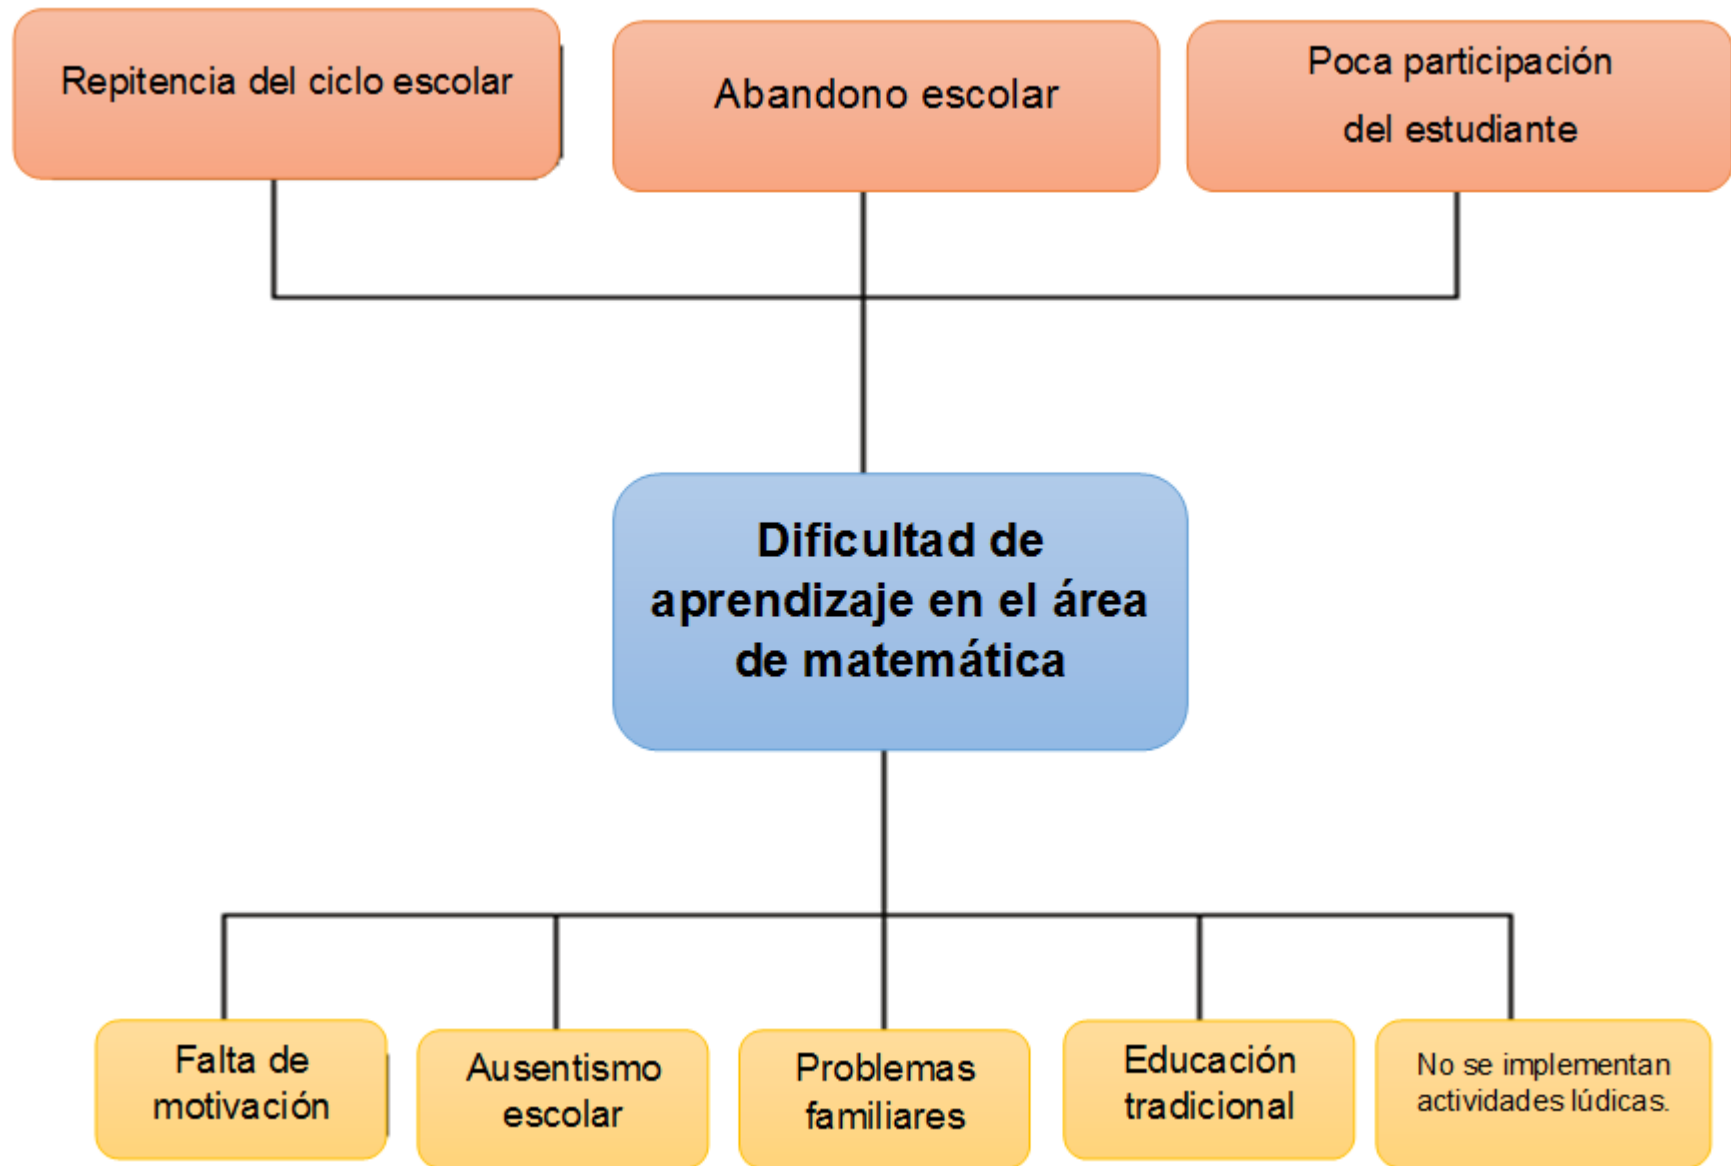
Repitencia del ciclo escolar

Abandono escolar

Poca participación del estudiante

Dificultad de aprendizaje en el área de matemática

Falta de motivación

Ausentismo escolar

Problemas familiares

Educación tradicional

No se implementan actividades lúdicas.